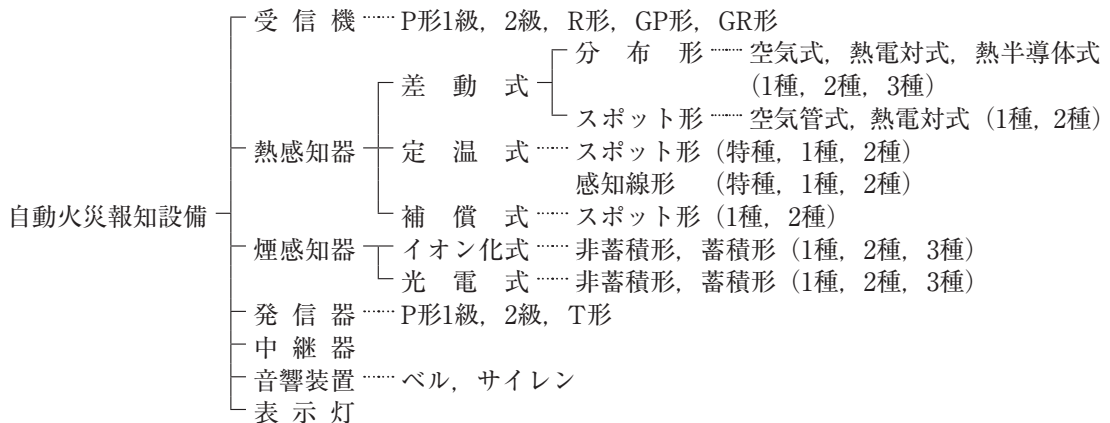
自動火災報知設備
受 信 機 …… P形1級，2級，R形，GP形，GR形
熱感知器
差 動 式
分 布 形 …… 空気式，熱電対式，熱半導体式（1種，2種，3種）
スポット形 …… 空気管式，熱電対式（1種，2種）
定 温 式 …… スポット形（特種，1種，2種）
感知線形 （特種，1種，2種）
補 償 式 …… スポット形（1種，2種）
煙感知器
イオン化式 …… 非蓄積形，蓄積形（1種，2種，3種）
光 電 式 …… 非蓄積形，蓄積形（1種，2種，3種）
発 信 器 …… P形1級，2級，T形
中 継 器
音響装置 …… ベル，サイレン
表 示 灯